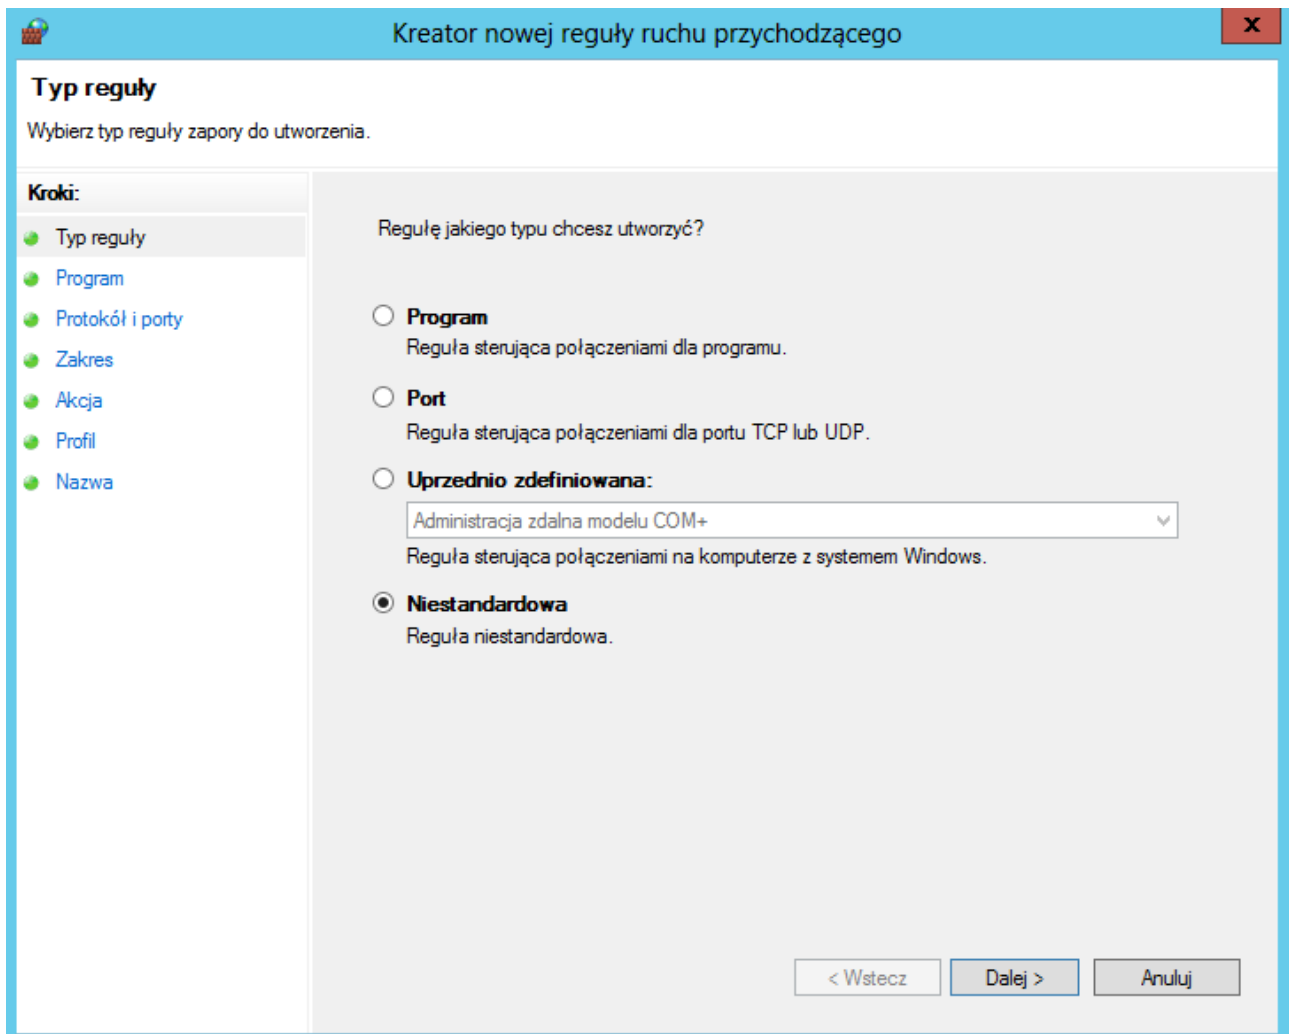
Kreator nowej reguły ruchu przychodzącego

x

Typ reguły

Wybierz typ reguły zapory do utworzenia.

Kroki:

Typ reguły

Program

Protokół i porty

Zakres

Akcja

Profil

Nazwa

Regułę jakiego typu chcesz utworzyć?

Program

Reguła sterująca połączeniami dla programu.

Port

Reguła sterująca połączeniami dla portu TCP lub UDP.

Uprzednio zdefiniowana:

Administracja zdalna modelu COM+

Reguła sterująca połączeniami na komputerze z systemem Windows.

Niestandardowa

Reguła niestandardowa.

< Wstecz

Dalej >

Anuluj